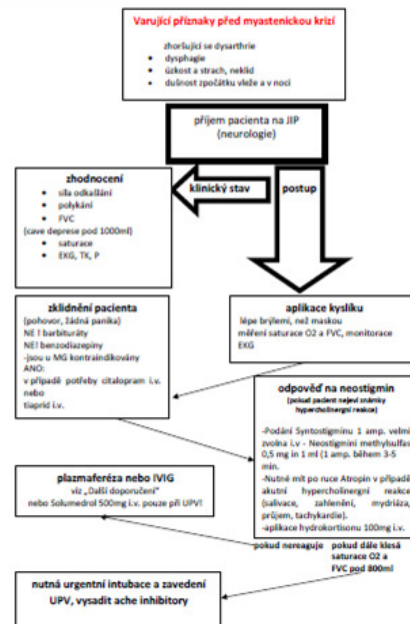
Varující příznaky před myastenickou krizí

zhoršující se dysarthrie
- dysphagie
- úzkost a strach, neklid
- dušnost zpočátku vleže a v noci

příjem pacienta na JIP (neurologie)

zhodnocení
- síla odkašlání
- polykání
- FVC
(cave deprese pod 1000ml)
- saturace
- EKG, TK, P

klinický stav

postup

zklidnění pacienta
(pohovor, žádná panika)
NE ! barbituráty
NE! benzodiazepiny
-jsou u MG kontraindikovány
ANO:
v případě potřeby citalopram i.v. nebo
tiaprid i.v.

aplikace kyslíku
lépe brýlemi, než maskou
měření saturace O2 a FVC, monitorace EKG

odpověď na neostigmin
(pokud pacient nejeví známky hypercholinergní reakce)

-Podání Syntostigminu 1 amp. velmi zvolna i.v - Neostigmini methylsulfas 0,5 mg in 1 ml (1 amp. během 3-5 min.
-Nutné mít po ruce Atropin v případě akutní hypercholinergní reakce (salivace, zahlenění, mydriáza, průjem, tachykardie).
-aplikace hydrokortisonu 100mg i.v.

plazmaferéza nebo IVIG
viz „Další doporučení"
nebo Solumedrol 500mg i.v. pouze při UPV!

pokud nereagují

pokud dále klesá saturace O2 a FVC pod 800ml

nutná urgentní intubace a zavedení UPV, vysadit ache inhibitory